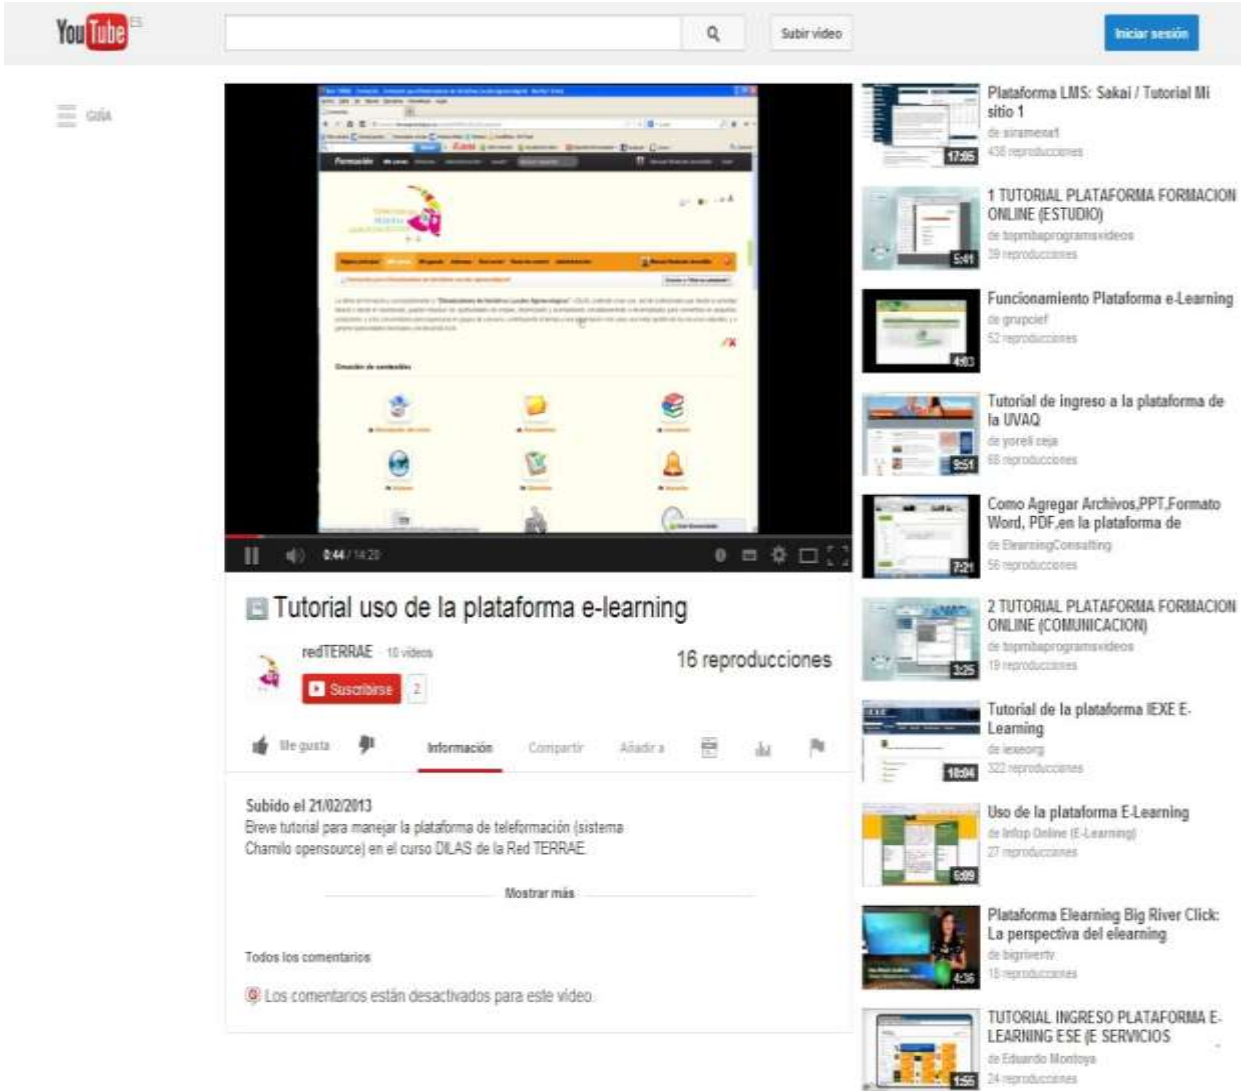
YouTube ES

Subir video

Iniciar sesión

GUÍA

0:44 / 14:20

Tutorial uso de la plataforma e-learning

redTERRAE · 10 vídeos

Suscribirse 2

16 reproducciones

Me gusta

Información Compartir Añadir a

Subido el 21/02/2013
Breve tutorial para manejar la plataforma de teleformación (sistema Chamilo opensource) en el curso DILAS de la Red TERRAE.

Mostrar más

Todos los comentarios

Los comentarios están desactivados para este vídeo.

Plataforma LMS: Sakai / Tutorial Mi sitio 1
de siramena1
436 reproducciones
17:05

1 TUTORIAL PLATAFORMA FORMACION ONLINE (ESTUDIO)
de topmibaprogramasvideos
39 reproducciones
5:41

Funcionamiento Plataforma e-Learning
de grupcief
52 reproducciones
4:03

Tutorial de ingreso a la plataforma de la UVAQ
de yoreli ceja
68 reproducciones
9:51

Como Agregar Archivos,PPT,Formato Word, PDF,en la plataforma de
de ElearningConsulting
56 reproducciones
7:21

2 TUTORIAL PLATAFORMA FORMACION ONLINE (COMUNICACION)
de topmibaprogramasvideos
19 reproducciones
3:26

Tutorial de la plataforma IEXE E-Learning
de iexeorg
322 reproducciones
18:04

Uso de la plataforma E-Learning
de Infop Online (E-Learning)
27 reproducciones
6:09

Plataforma Elearning Big River Click: La perspectiva del elearning
de bigrivertv
15 reproducciones
4:36

TUTORIAL INGRESO PLATAFORMA E-LEARNING ESE (E SERVICIOS
de Eduardo Montoya
24 reproducciones
1:55